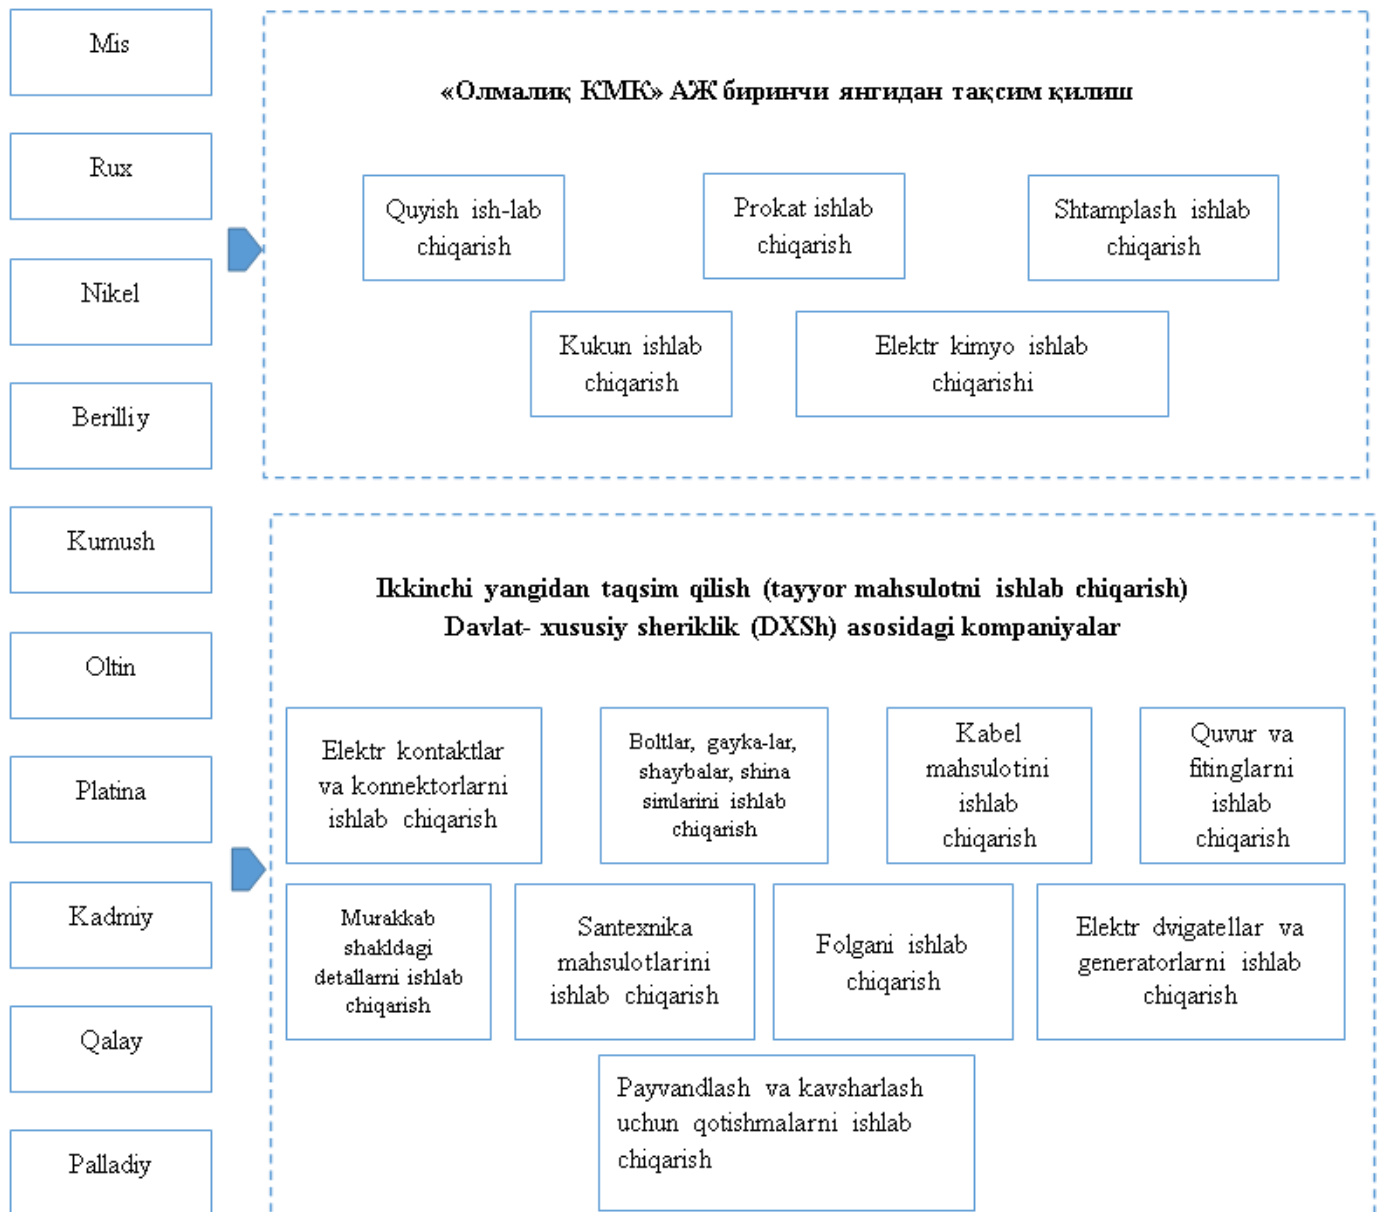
Mis

Rux

Nikel

Berilliy

Kumush

Oltin

Platina

Kadmiy

Qalay

Palladiy

«Олмалиқ КМК» АЖ биринчи янгидан тақсим қилиш

Quyish ish-lab chiqarish

Prokat ishlab chiqarish

Shtamplash ishlab chiqarish

Kukun ishlab chiqarish

Elektr kimyo ishlab chiqarishi

Ikkinchi yangidan taqsim qilish (tayyor mahsulotni ishlab chiqarish) Davlat- xususiy sheriklik (DXSh) asosidagi kompaniyalar

Elektr kontaktlar va konnektorlarni ishlab chiqarish

Boltlar, gayka-lar, shaybalar, shina simlarini ishlab chiqarish

Kabel mahsulotini ishlab chiqarish

Quvur va fitinglarni ishlab chiqarish

Murakkab shakldagi detallarni ishlab chiqarish

Santexnika mahsulotlarini ishlab chiqarish

Folgani ishlab chiqarish

Elektr dvigatellar va generatorlarni ishlab chiqarish

Payvandlash va kavsharlash uchun qotishmalarni ishlab chiqarish